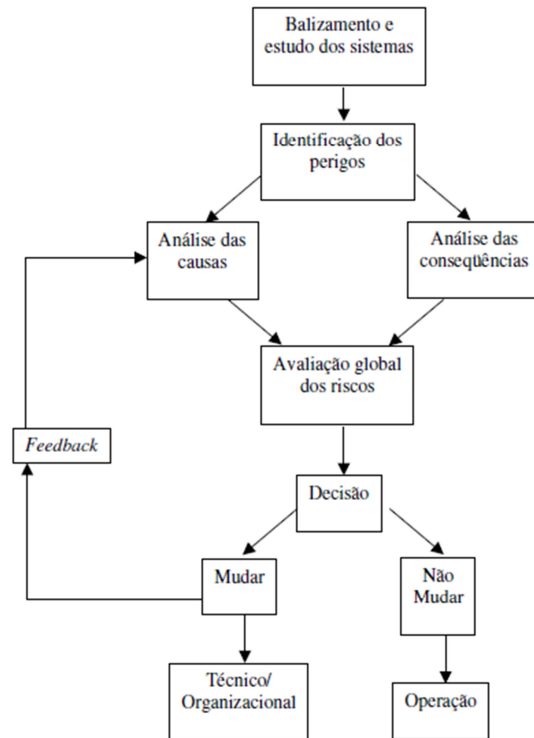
Balizamento e estudo dos sistemas

Identificação dos perigos

Análise das causas

Análise das conseqüências

Avaliação global dos riscos

Feedback

Decisão

Mudar

Não Mudar

Técnico/ Organizacional

Operação